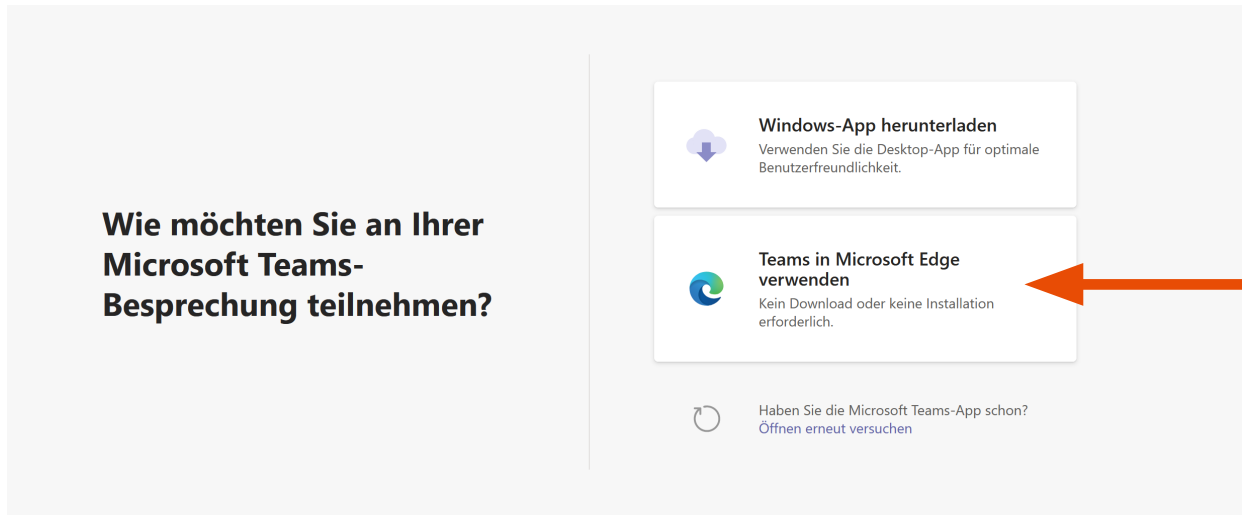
Wie möchten Sie an Ihrer Microsoft Teams-Besprechung teilnehmen?

Windows-App herunterladen
Verwenden Sie die Desktop-App für optimale Benutzerfreundlichkeit.

Teams in Microsoft Edge verwenden
Kein Download oder keine Installation erforderlich.

Haben Sie die Microsoft Teams-App schon?
Öffnen erneut versuchen